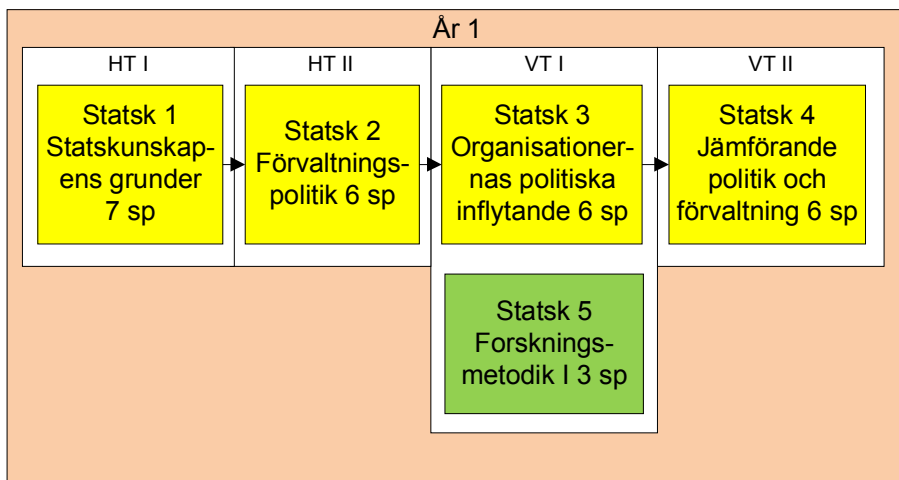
År 1

HT I

Statsk 1 Statskunskapens grunder 7 sp

HT II

Statsk 2 Förvaltningspolitik 6 sp

VT I

Statsk 3 Organisationernas politiska inflytande 6 sp

Statsk 5 Forskningsmetodik I 3 sp

VT II

Statsk 4 Jämförande politik och förvaltning 6 sp